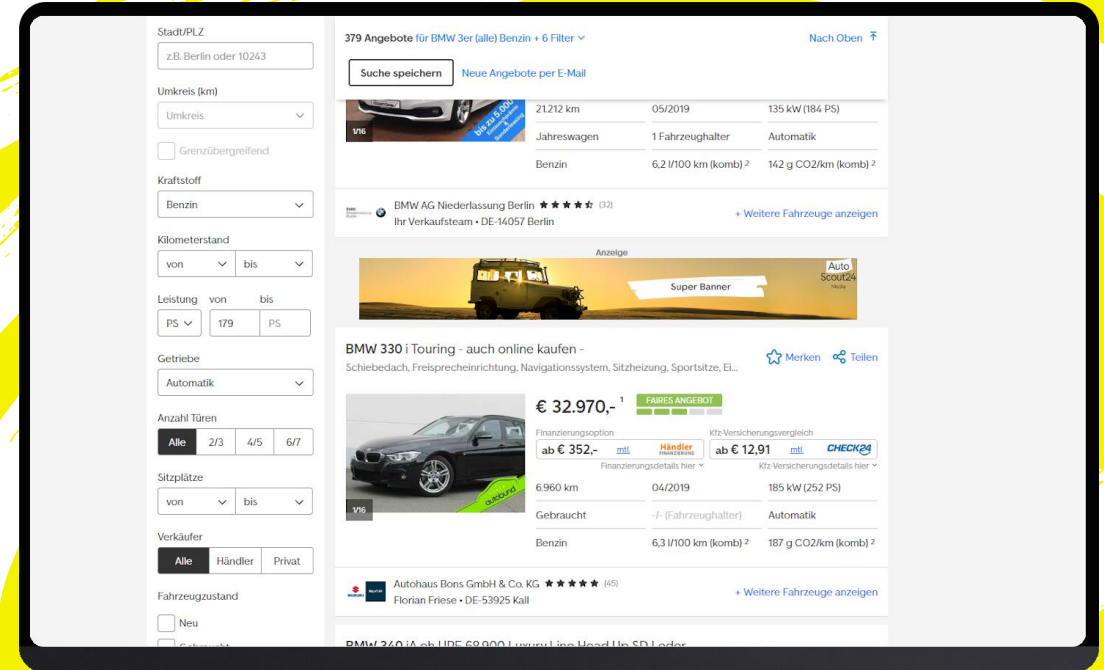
Stadt/PLZ
z.B. Berlin oder 10243
Umkreis (km)
Umkreis
Grenzübergreifend
Kraftstoff
Benzin
Kilometerstand
von
bis
Leistung von bis
PS 179 PS
Getriebe
Automatik
Anzahl Türen
Alle 2/3 4/5 6/7
Sitzplätze
von
bis
Verkäufer
Alle Händler Privat
Fahrzeugzustand
Neu

379 Angebote für BMW 3er (alle) Benzin + 6 Filter
Nach Oben
Suche speichern
Neue Angebote per E-Mail

bis zu 5.000
1/16
21.212 km
05/2019
135 kW (184 PS)
Jahreswagen
1 Fahrzeughalter
Automatik
Benzin
6,2 l/100 km (komb) 2
142 g CO2/km (komb) 2

BMW AG Niederlassung Berlin (32)
Ihr Verkaufsteam • DE-14057 Berlin
+ Weitere Fahrzeuge anzeigen

Anzeige
Super Banner
Auto Scout24 Media

BMW 330 i Touring - auch online kaufen -
Schiebedach, Freisprecheinrichtung, Navigationssystem, Sitzheizung, Sportsitze, Ei...
Merken
Teilen
€ 32.970,- 1
FAIRES ANGEBOT
Finanzierungsoption
ab € 352,- mtl.
Händler FINANZIERUNG
Finanzierungsdetails hier
Kfz-Versicherungsvergleich
ab € 12,91 mtl.
CHECK24
Kfz-Versicherungsdetails hier
1/16
autobund
6.960 km
04/2019
185 kW (252 PS)
Gebraucht
-/- (Fahrzeughalter)
Automatik
Benzin
6,3 l/100 km (komb) 2
187 g CO2/km (komb) 2

Autohaus Bons GmbH & Co. KG (45)
Florian Friese • DE-53925 Kall
+ Weitere Fahrzeuge anzeigen

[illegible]